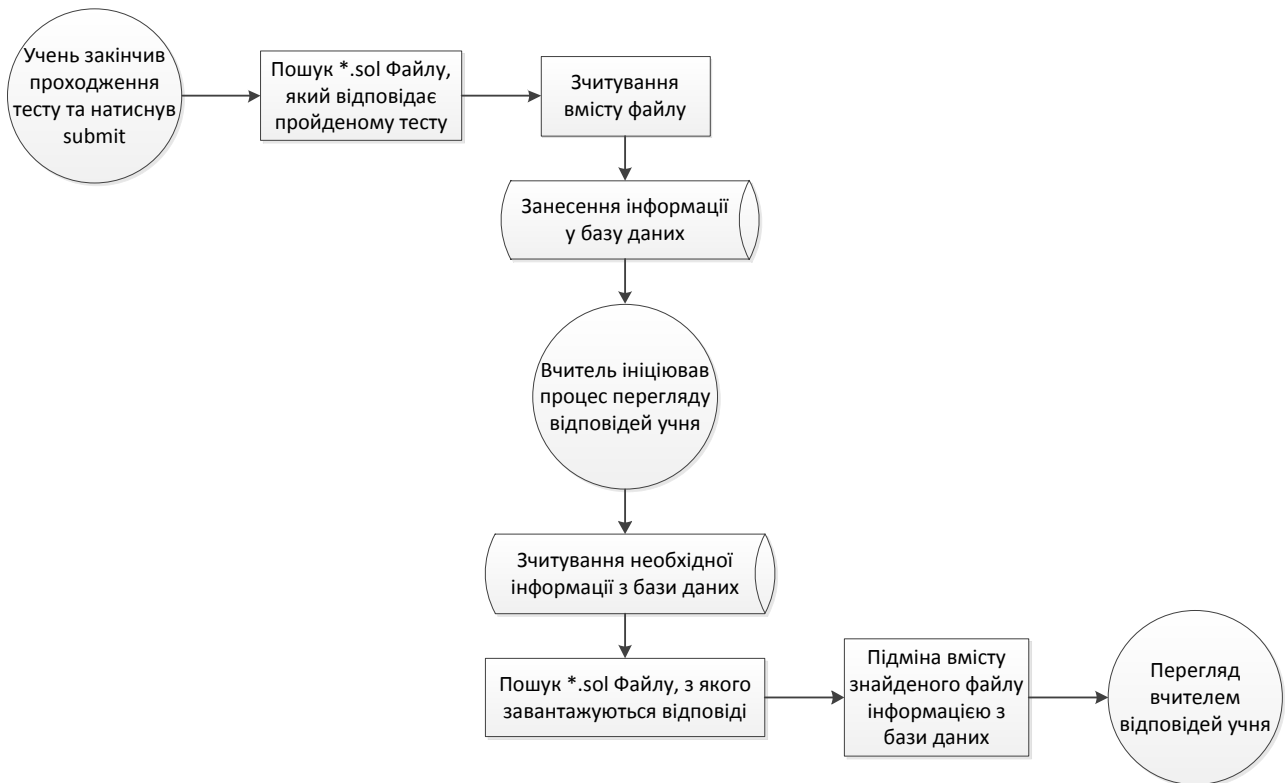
Учень закінчив проходження тесту та натиснув submit

Пошук *.sol Файлу, який відповідає пройденому тесту

Зчитування вмісту файлу

Занесення інформації у базу даних

Вчитель ініціював процес перегляду відповідей учня

Зчитування необхідної інформації з бази даних

Пошук *.sol Файлу, з якого завантажуються відповіді

Підміна вмісту знайденого файлу інформацією з бази даних

Перегляд вчителем відповідей учня